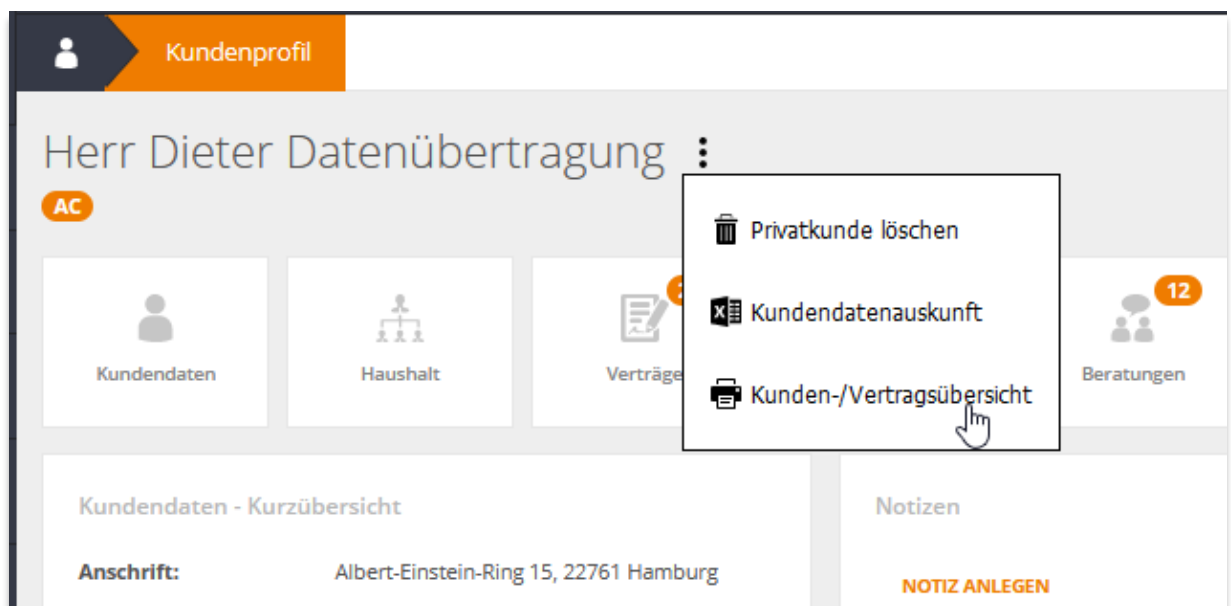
Kundenprofil

Herr Dieter Datenübertragung

AC

Privatkunde löschen

Kundendatenauskunft

Kunden-/Vertragsübersicht

Kundendaten

Haushalt

Verträge

12

Beratungen

Kundendaten - Kurzübersicht

Anschrift: Albert-Einstein-Ring 15, 22761 Hamburg

Notizen

NOTIZ ANLEGEN